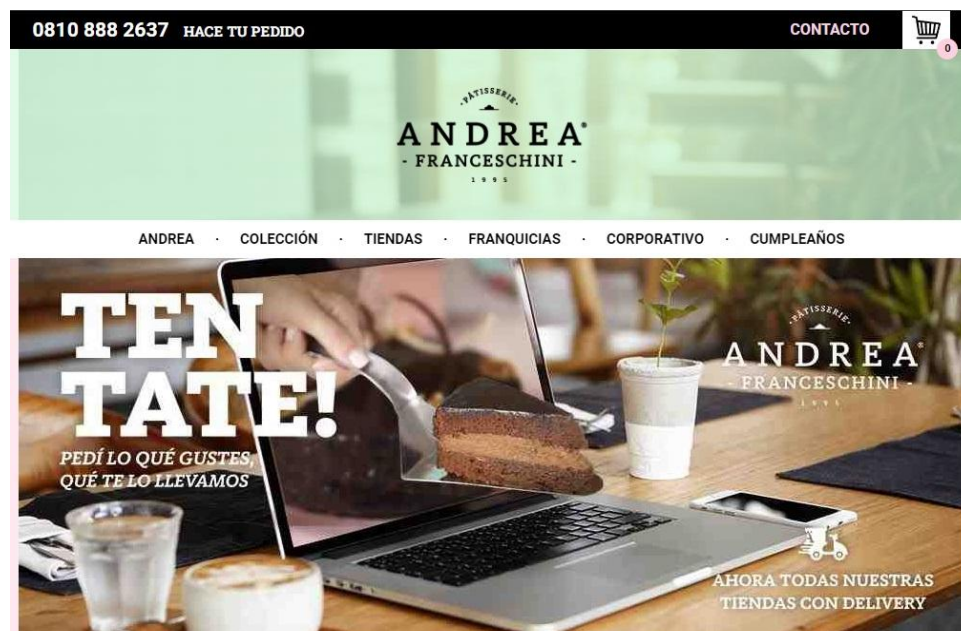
0810 888 2637 HACE TU PEDIDO

CONTACTO

0

PÂTISSERIE

ANDREA®

- FRANCESCHINI -

1995

ANDREA · COLECCIÓN · TIENDAS · FRANQUICIAS · CORPORATIVO · CUMPLEAÑOS

TEN TATE!

PEDÍ LO QUÉ GUSTES, QUÉ TE LO LLEVAMOS

PÂTISSERIE

ANDREA®

- FRANCESCHINI -

1995

AHORA TODAS NUESTRAS TIENDAS CON DELIVERY